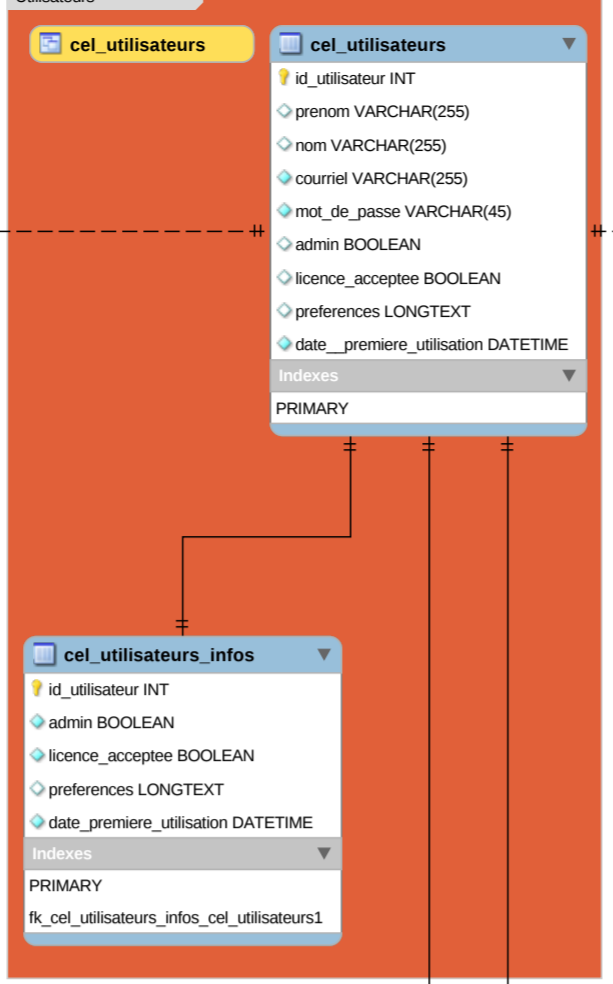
Utilisateurs

cel_utilisateurs

cel_utilisateurs
id_utilisateur INT
prenom VARCHAR(255)
nom VARCHAR(255)
courriel VARCHAR(255)
mot_de_passe VARCHAR(45)
admin BOOLEAN
licence_acceptee BOOLEAN
preferences LONGTEXT
date__premiere_utilisation DATETIME
Indexes
PRIMARY

cel_utilisateurs_infos
id_utilisateur INT
admin BOOLEAN
licence_acceptee BOOLEAN
preferences LONGTEXT
date_premiere_utilisation DATETIME
Indexes
PRIMARY
fk_cel_utilisateurs_infos_cel_utilisateurs1